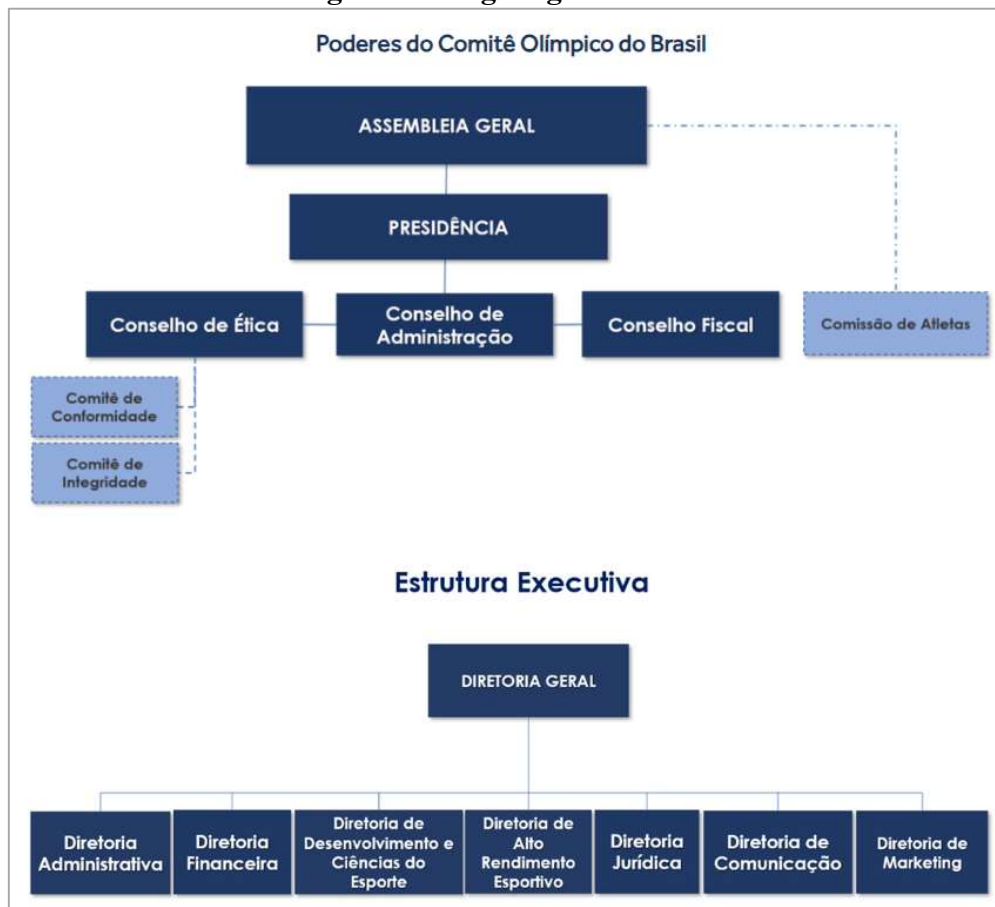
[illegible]

Poderes do Comitê Olímpico do Brasil

ASSEMBLEIA GERAL

PRESIDÊNCIA

Conselho de Ética

Conselho de Administração

Conselho Fiscal

Comissão de Atletas

Comitê de Conformidade

Comitê de Integridade

Estrutura Executiva

DIRETORIA GERAL

Diretoria Administrativa

Diretoria Financeira

Diretoria de Desenvolvimento e Ciências do Esporte

Diretoria de Alto Rendimento Esportivo

Diretoria Jurídica

Diretoria de Comunicação

Diretoria de Marketing